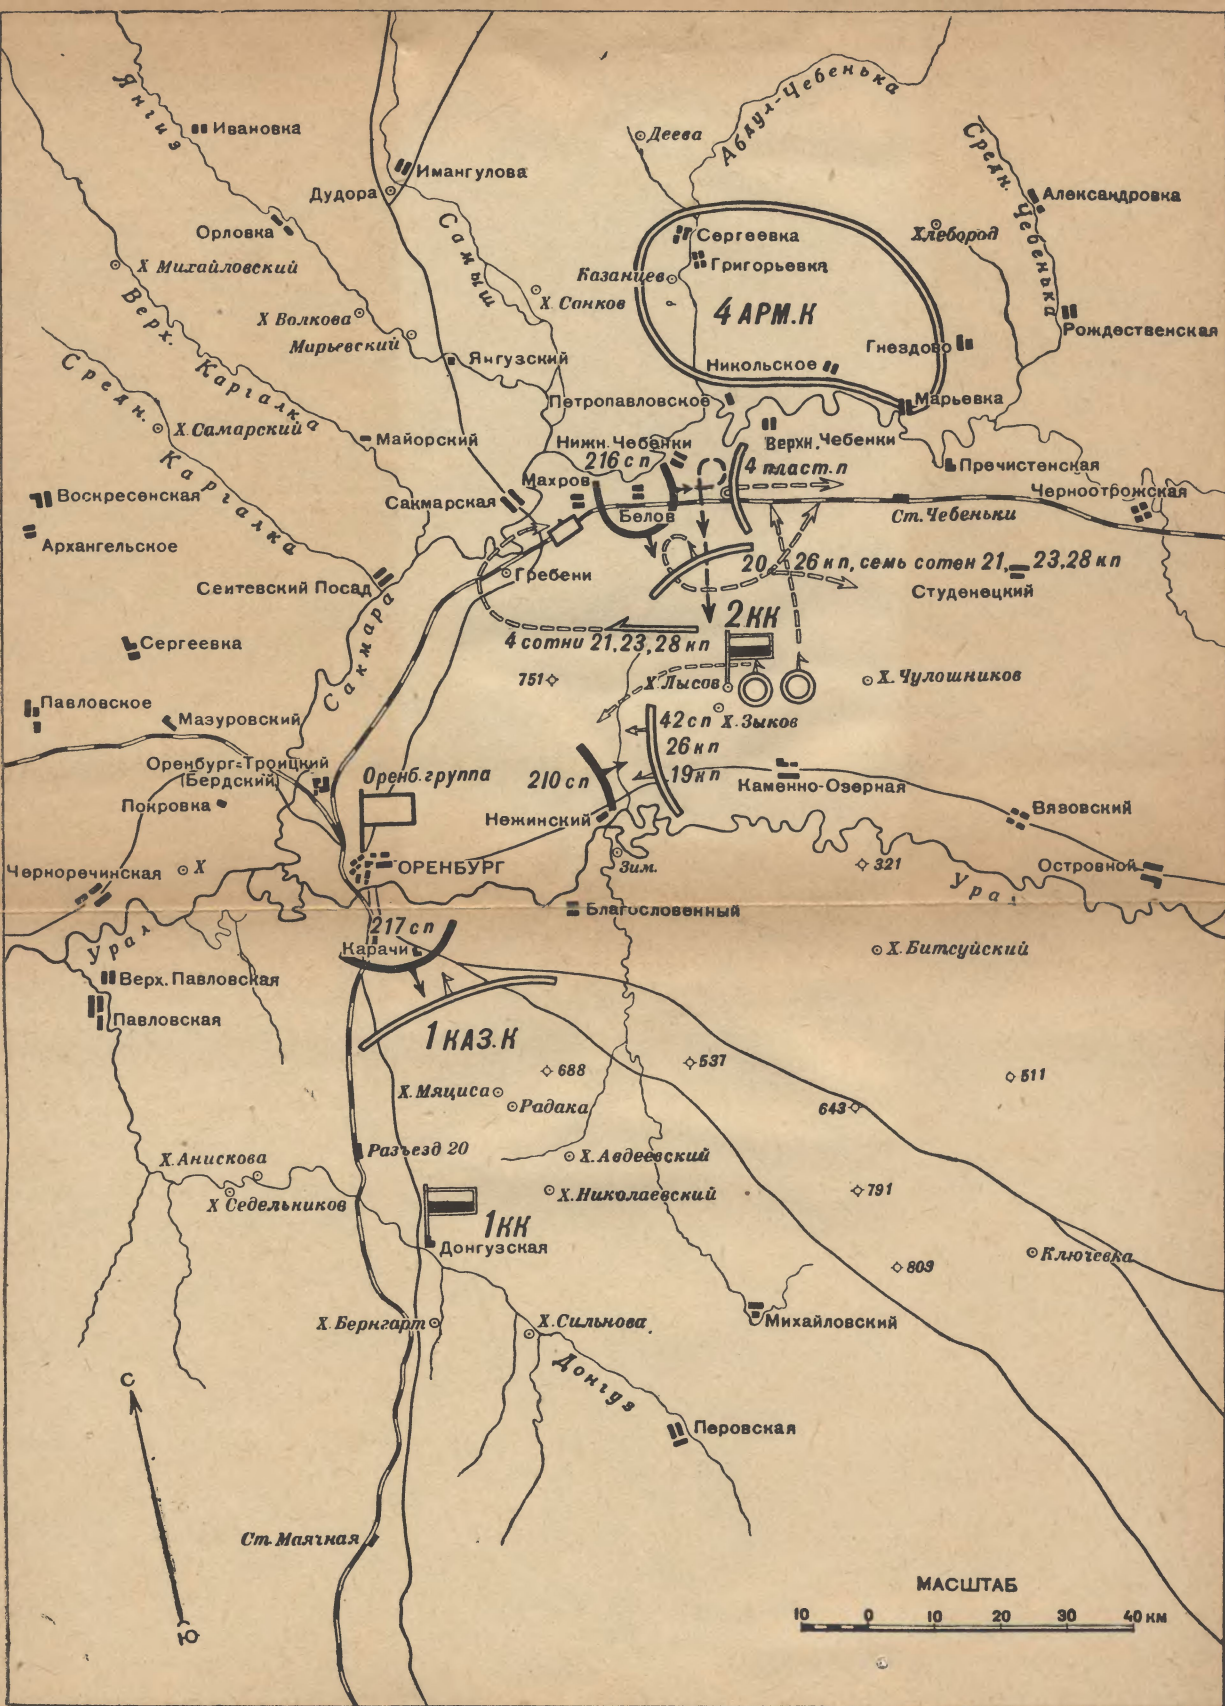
Абдул-Чебенька
Янгиз
Ивановка
Деева
Средн. Чебенька
Имангулова
Дудора
Самыш
Александровка
Сергеевка
Хлебород
Орловка
Григорьевка
Х. Михайловский
Казанцев
Х. Санков
4 АРМ.К
Рождественская
Верх. Каргалка
Х. Волкова
Мирьевский
Янгузский
Гнездово
Никольское
Петропавловское
Марьевка
Средн. Каргалка
Х. Самарский
Майорский
Нижн. Чебанки
Верхн. Чебенки
Пречистенская
216 сп
4 пласт. п
Махров
Черноотрожская
Воскресенская
Сакмарская
Белов
Ст. Чебеньки
Архангельское
Гребени
20, 26 кп, семь сотен 21, 23, 28 кп
Сеитевский Посад
Студенецкий
Сергеевка
2КК
4 сотни 21, 23, 28 кп
Сакмара
751
Х. Лысов
Х. Чулошников
Павловское
Мазуровский
42 сп
Х. Зыков
26 кп
Оренбург-Троицкий (Бердский)
Оренб. группа
210 сп
19 кп
Каменно-Озерная
Покровка
Нежинский
Вязовский
Чорноречинская
Х
ОРЕНБУРГ
Зим.
321
Островной
Урал
Благословенный
217 сп
Урал
Карачи
Х. Битсуйский
Верх. Павловская
Павловская
1 КАЗ. К
688
537
511
Х. Мяциса
Радака
643
Разъезд 20
Х. Авдеевский
Х. Анискова
Х. Николаевский
791
Х Седельников
1КК
Донгузская
Ключевка
809
Х. Бернгарт
Х. Сильнова
Михайловский
Донгуз
С
Перовская
Ст. Маячная
МАСШТАБ
10 0 10 20 30 40 км
Ю